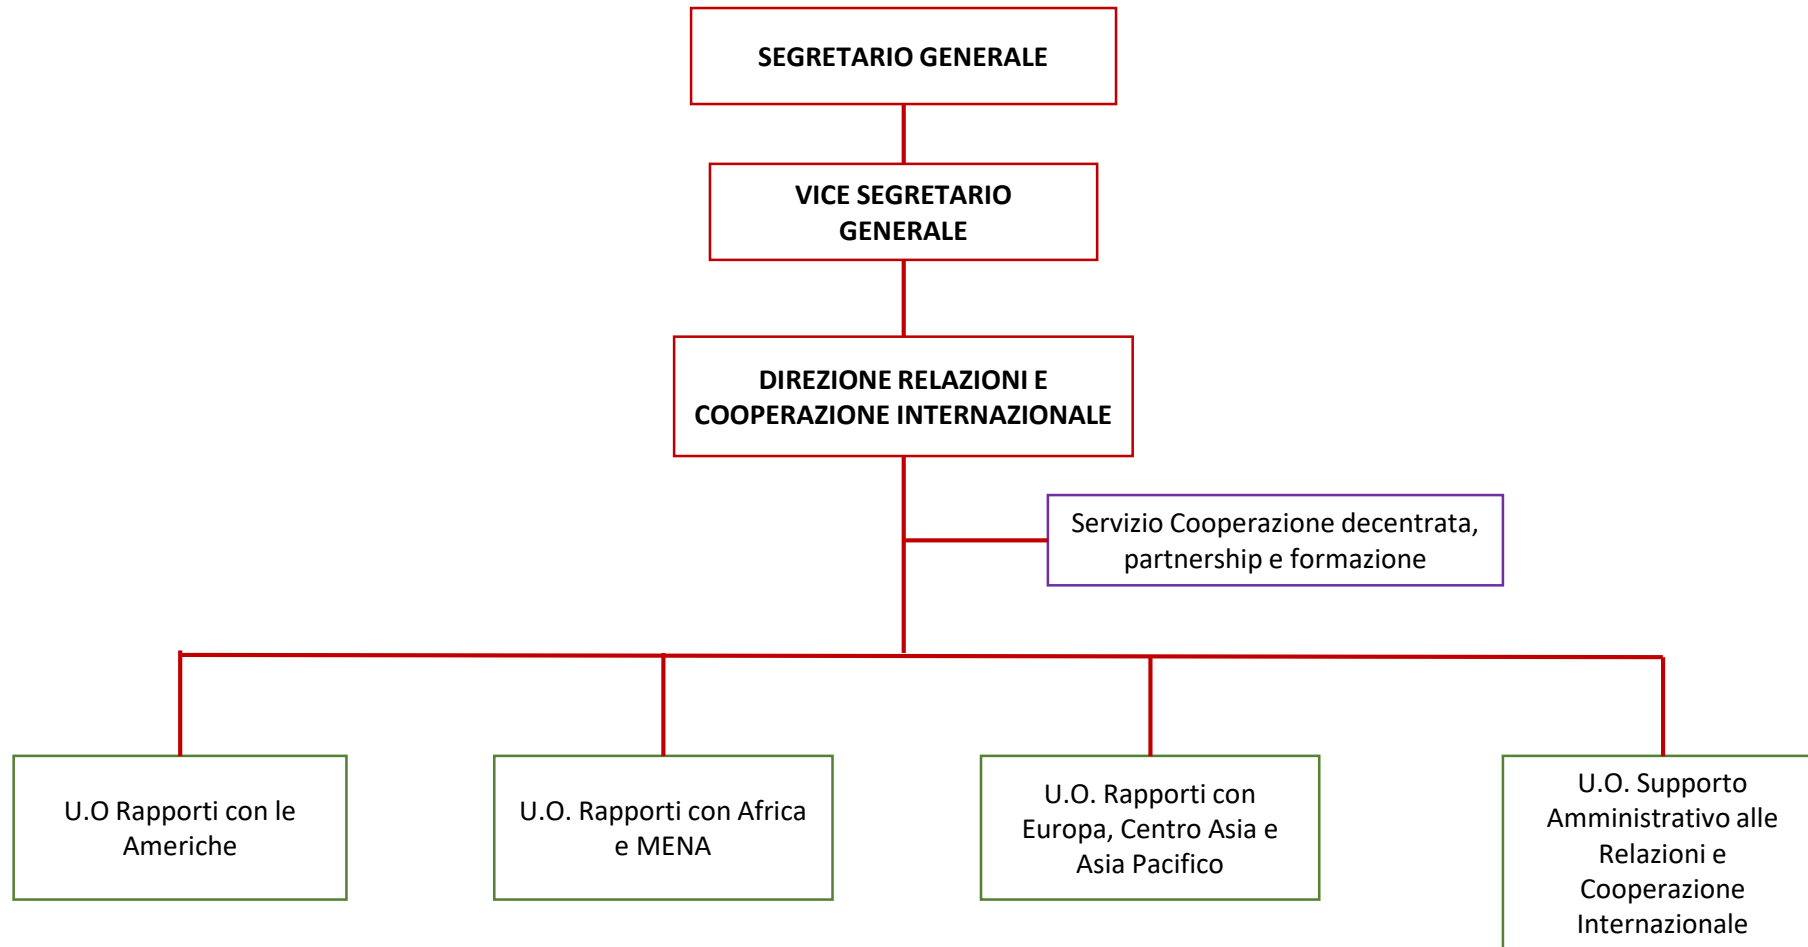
SEGRETARIO GENERALE

VICE SEGRETARIO GENERALE

DIREZIONE RELAZIONI E COOPERAZIONE INTERNAZIONALE

Servizio Cooperazione decentrata, partnership e formazione

U.O Rapporti con le Americhe

U.O. Rapporti con Africa e MENA

U.O. Rapporti con Europa, Centro Asia e Asia Pacifico

U.O. Supporto Amministrativo alle Relazioni e Cooperazione Internazionale